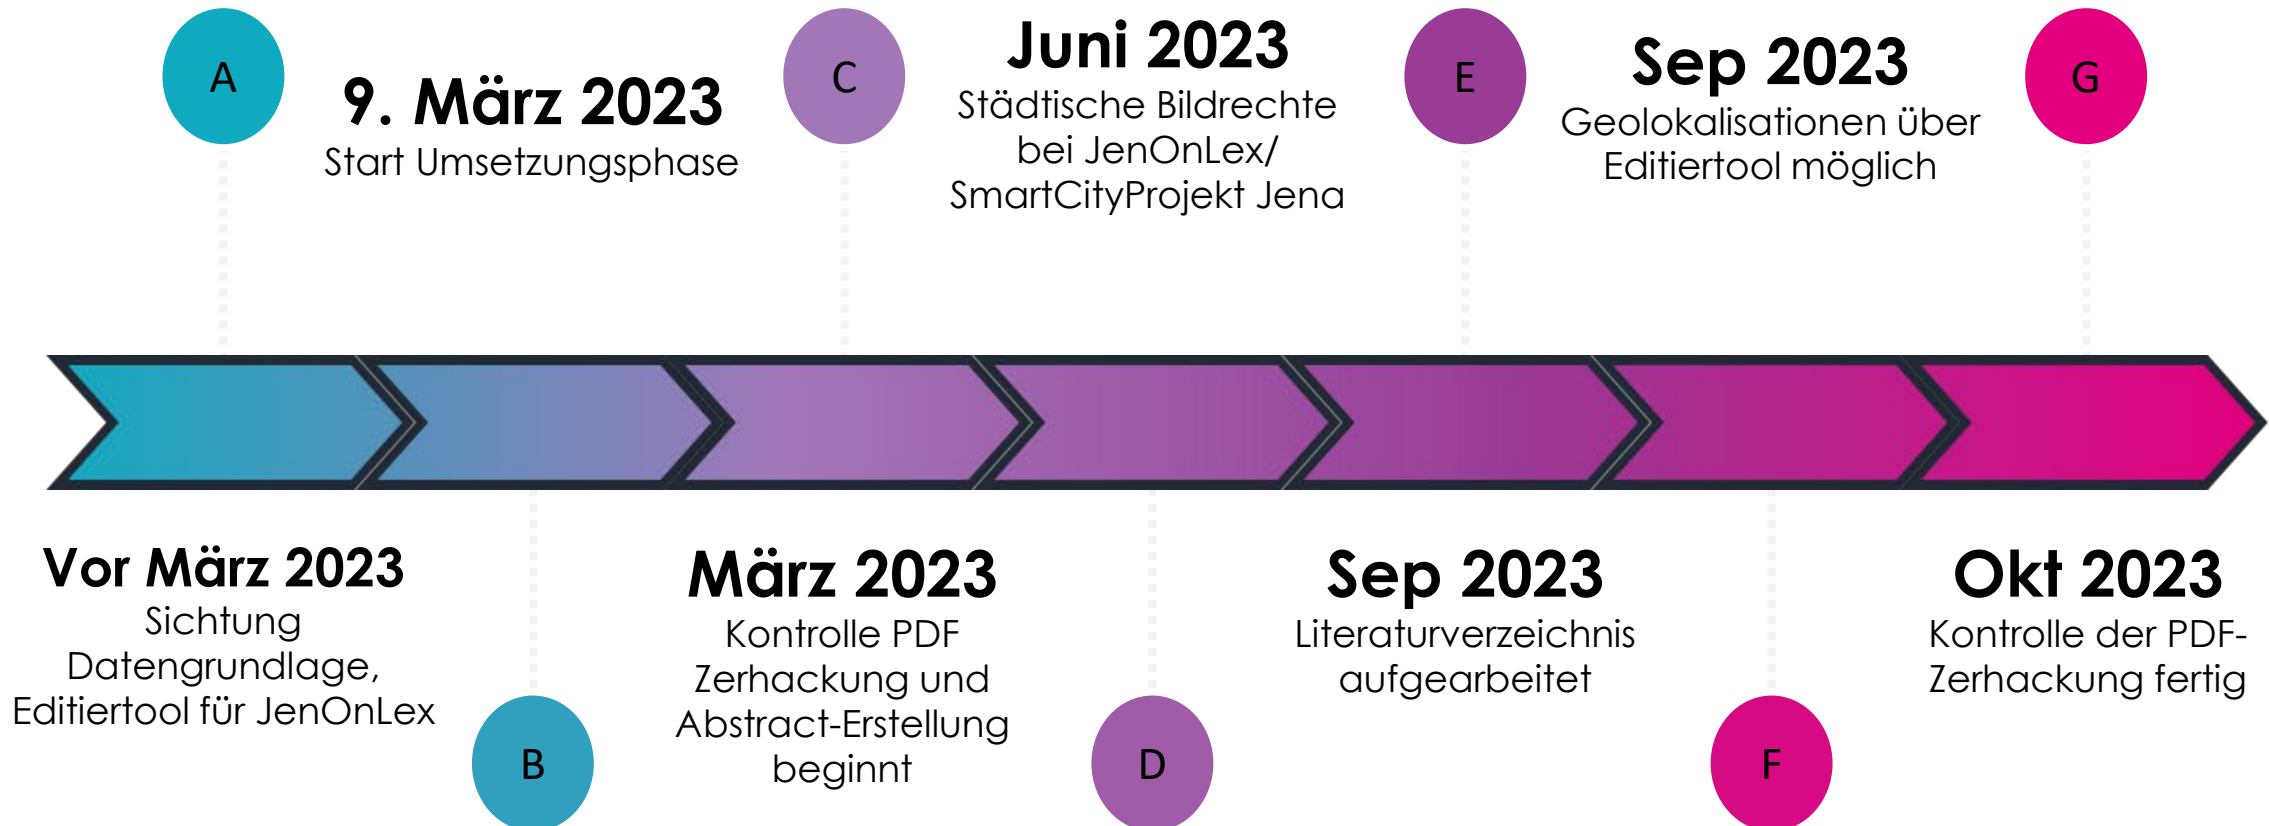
A

9. März 2023
Start Umsetzungsphase

C

Juni 2023
Städtische Bildrechte bei JenOnLex/ SmartCityProjekt Jena

E

Sep 2023
Geolokalisationen über Editiertool möglich

G

Vor März 2023
Sichtung Datengrundlage, Editiertool für JenOnLex

B

März 2023
Kontrolle PDF Zerhackung und Abstract-Erstellung beginnt

D

Sep 2023
Literaturverzeichnis aufgearbeitet

F

Okt 2023
Kontrolle der PDF-Zerhackung fertig